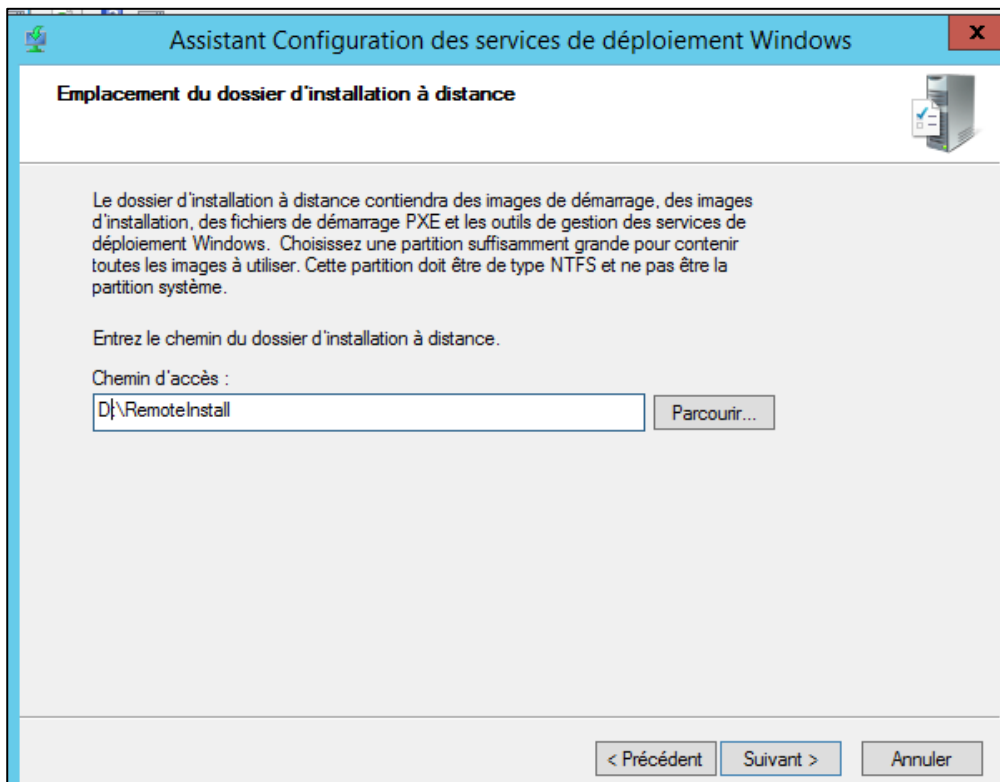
Assistant Configuration des services de déploiement Windows

x

Emplacement du dossier d'installation à distance

Le dossier d'installation à distance contiendra des images de démarrage, des images d'installation, des fichiers de démarrage PXE et les outils de gestion des services de déploiement Windows. Choisissez une partition suffisamment grande pour contenir toutes les images à utiliser. Cette partition doit être de type NTFS et ne pas être la partition système.

Entrez le chemin du dossier d'installation à distance.

Chemin d'accès :

D:\RemoteInstall

Parcourir...

< Précédent

Suivant >

Annuler